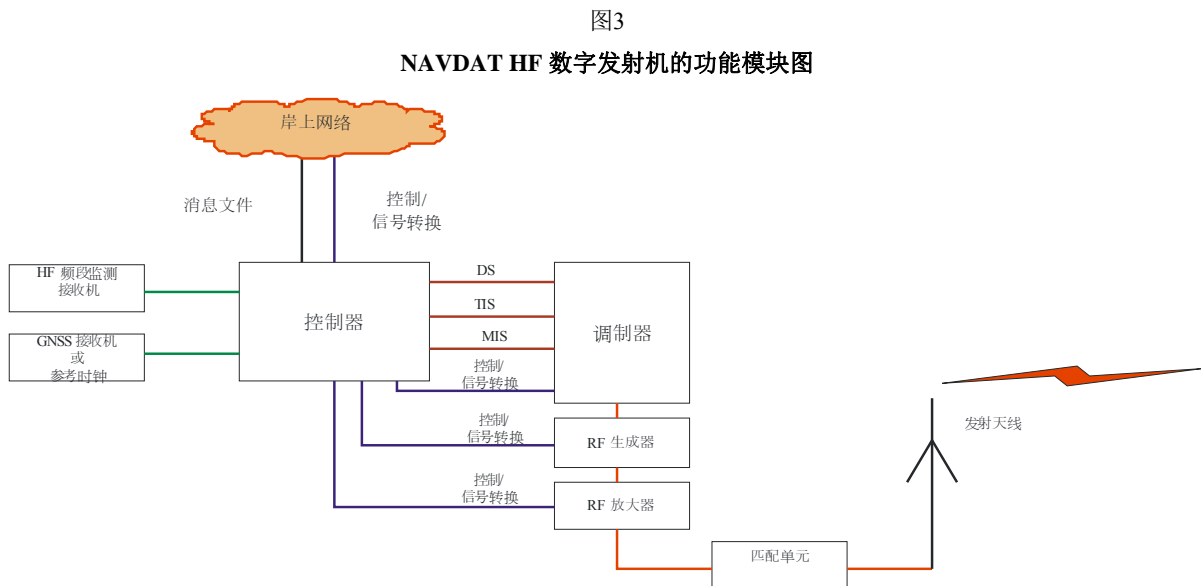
图3

NAVDAT HF 数字发射机的功能模块图

岸上网络

消息文件

控制/
信号转换

HF 频段监测
接收机

GNSS 接收机
或
参考时钟

控制器

DS

TIS

MIS

控制/
信号转换

调制器

控制/
信号转换

RF 生成器

控制/
信号转换

RF 放大器

发射天线

匹配单元